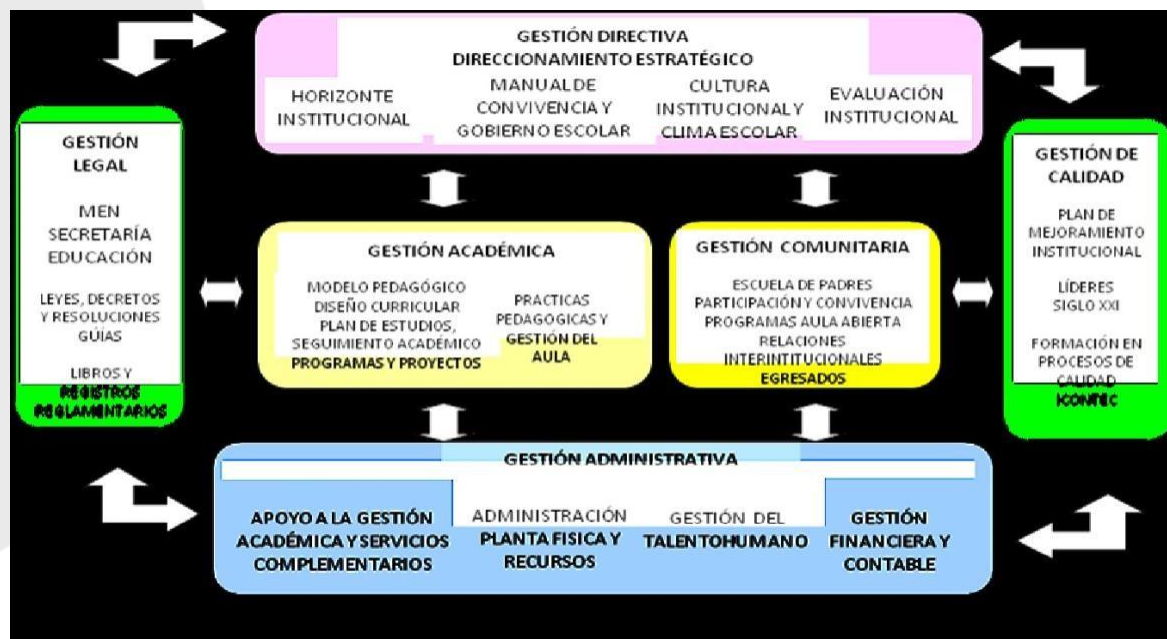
GESTIÓN DIRECTIVA
DIRECCIONAMIENTO ESTRATÉGICO

HORIZONTE INSTITUCIONAL

MANUAL DE CONVIVENCIA Y GOBIERNO ESCOLAR

CULTURA INSTITUCIONAL Y CLIMA ESCOLAR

EVALUACIÓN INSTITUCIONAL

GESTIÓN LEGAL

MEN
SECRETARÍA EDUCACIÓN

LEYES, DECRETOS Y RESOLUCIONES GÚIAS

LIBROS Y REGISTROS REGLAMENTARIOS

GESTIÓN ACADÉMICA

MODELO PEDAGÓGICO
DISEÑO CURRICULAR
PLAN DE ESTUDIOS,
SEGUIMIENTO ACADÉMICO
PROGRAMAS Y PROYECTOS

PRACTICAS PEDAGOGICAS Y GESTIÓN DEL AULA

GESTIÓN COMUNITARIA

ESCUELA DE PADRES
PARTICIPACIÓN Y CONVIVENCIA
PROGRAMAS AULA ABIERTA
RELACIONES INTERINTITUCIONALES
EGRESADOS

GESTIÓN DE CALIDAD

PLAN DE MEJORAMIENTO INSTITUCIONAL

LÍDERES SIGLO XXI

FORMACIÓN EN PROCESOS DE CALIDAD
ICONTEC

GESTIÓN ADMINISTRATIVA

APOYO A LA GESTIÓN ACADÉMICA Y SERVICIOS COMPLEMENTARIOS

ADMINISTRACIÓN PLANTA FISICA Y RECURSOS

GESTIÓN DEL TALENTO HUMANO

GESTIÓN FINANCIERA Y CONTABLE